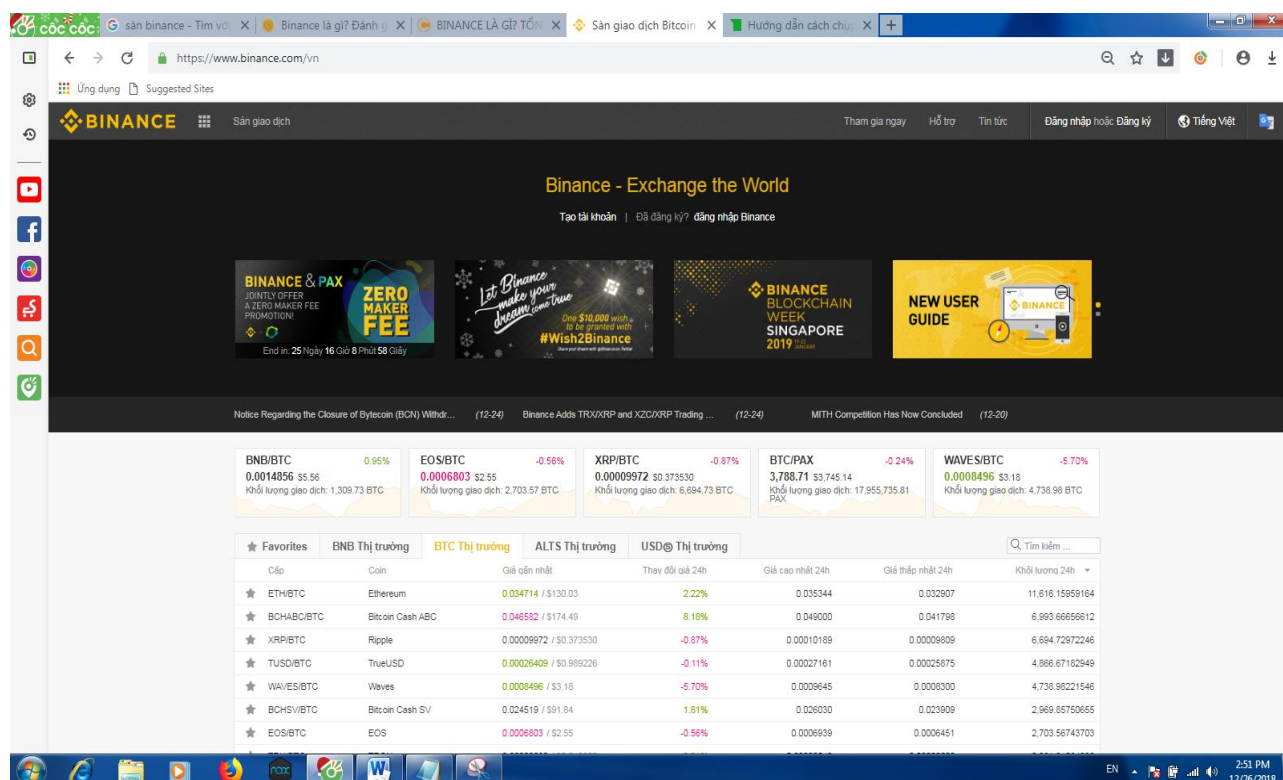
cốc cốc | sàn binance - Tìm với | Binance là gì? Đánh g | BINANCE LÀ GÌ? TỔN | Sàn giao dịch Bitcoin | Hướng dẫn cách chụ

https://www.binance.com/vn

Ứng dụng | Suggested Sites

BINANCE | Sàn giao dịch | Tham gia ngay | Hỗ trợ | Tin tức | Đăng nhập hoặc Đăng ký | Tiếng Việt

Binance - Exchange the World

Tạo tài khoản | Đã đăng ký? đăng nhập Binance

BINANCE & PAX JOINTLY OFFER A ZERO MAKER FEE PROMOTION! ZERO MAKER FEE
End in: 25 Ngày 16 Giờ 8 Phút 58 Giây

Let Binance make your dream come true
One $10,000 wish to be granted with #Wish2Binance

BINANCE BLOCKCHAIN WEEK SINGAPORE 2019

NEW USER GUIDE
BINANCE

Notice Regarding the Closure of Bytecoin (BCN) Withdr... (12-24) Binance Adds TRX/XRP and XZC/XRP Trading ... (12-24) MITH Competition Has Now Concluded (12-20)

BNB/BTC 0.95%
0.0014856 $5.56
Khối lượng giao dịch: 1,309.73 BTC

EOS/BTC -0.56%
0.0006803 $2.55
Khối lượng giao dịch: 2,703.57 BTC

XRP/BTC -0.87%
0.00009972 $0.373530
Khối lượng giao dịch: 6,694.73 BTC

BTC/PAX -0.24%
3,788.71 $3,745.14
Khối lượng giao dịch: 17,955,735.81 PAX

WAVES/BTC -5.70%
0.0008496 $3.18
Khối lượng giao dịch: 4,738.98 BTC

Favorites | BNB Thị trường | BTC Thị trường | ALTS Thị trường | USD$ Thị trường | Tìm kiếm ...

| Cặp | Coin | Giá gần nhất | Thay đổi giá 24h | Giá cao nhất 24h | Giá thấp nhất 24h | Khối lượng 24h |
|---|---|---|---|---|---|---|
| ETH/BTC | Ethereum | 0.034714 / $130.03 | 2.22% | 0.035344 | 0.032907 | 11,616.15959164 |
| BCHABC/BTC | Bitcoin Cash ABC | 0.046582 / $174.49 | 8.18% | 0.049000 | 0.041798 | 6,993.66656612 |
| XRP/BTC | Ripple | 0.00009972 / $0.373530 | -0.87% | 0.00010189 | 0.00009809 | 6,694.72972246 |
| TUSD/BTC | TrueUSD | 0.00026409 / $0.989226 | -0.11% | 0.00027161 | 0.00025875 | 4,866.67182949 |
| WAVES/BTC | Waves | 0.0008496 / $3.18 | -5.70% | 0.0009645 | 0.0008300 | 4,738.98221546 |
| BCHSV/BTC | Bitcoin Cash SV | 0.024519 / $91.84 | 1.81% | 0.026030 | 0.023909 | 2,969.85750655 |
| EOS/BTC | EOS | 0.0006803 / $2.55 | -0.56% | 0.0006939 | 0.0006451 | 2,703.56743703 |

EN 2:51 PM 12/26/2018